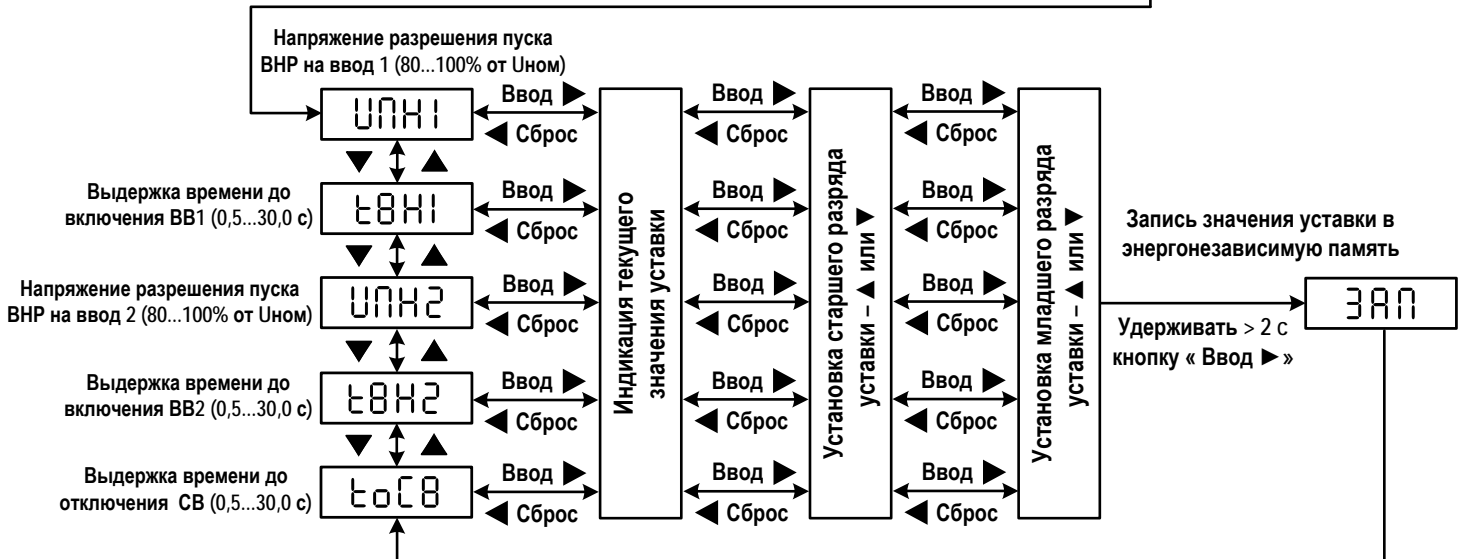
Напряжение разрешения пуска ВНР на ввод 1 (80...100% от Uном)

UПН1

Ввод ▶
◀ Сброс

Выдержка времени до включения ВВ1 (0,5...30,0 с)

t8Н1

Ввод ▶
◀ Сброс

Напряжение разрешения пуска ВНР на ввод 2 (80...100% от Uном)

UПН2

Ввод ▶
◀ Сброс

Выдержка времени до включения ВВ2 (0,5...30,0 с)

t8Н2

Ввод ▶
◀ Сброс

Выдержка времени до отключения СВ (0,5...30,0 с)

toC8

Ввод ▶
◀ Сброс

Индикация текущего значения уставки

Ввод ▶
◀ Сброс

Ввод ▶
◀ Сброс

Ввод ▶
◀ Сброс

Ввод ▶
◀ Сброс

Ввод ▶
◀ Сброс

Установка старшего разряда уставки – ▲ или ▶

Ввод ▶
◀ Сброс

Ввод ▶
◀ Сброс

Ввод ▶
◀ Сброс

Ввод ▶
◀ Сброс

Ввод ▶
◀ Сброс

Установка младшего разряда уставки – ▲ или ▶

Запись значения уставки в энергонезависимую память

ЗАП

Удерживать > 2 с кнопку « Ввод ▶ »